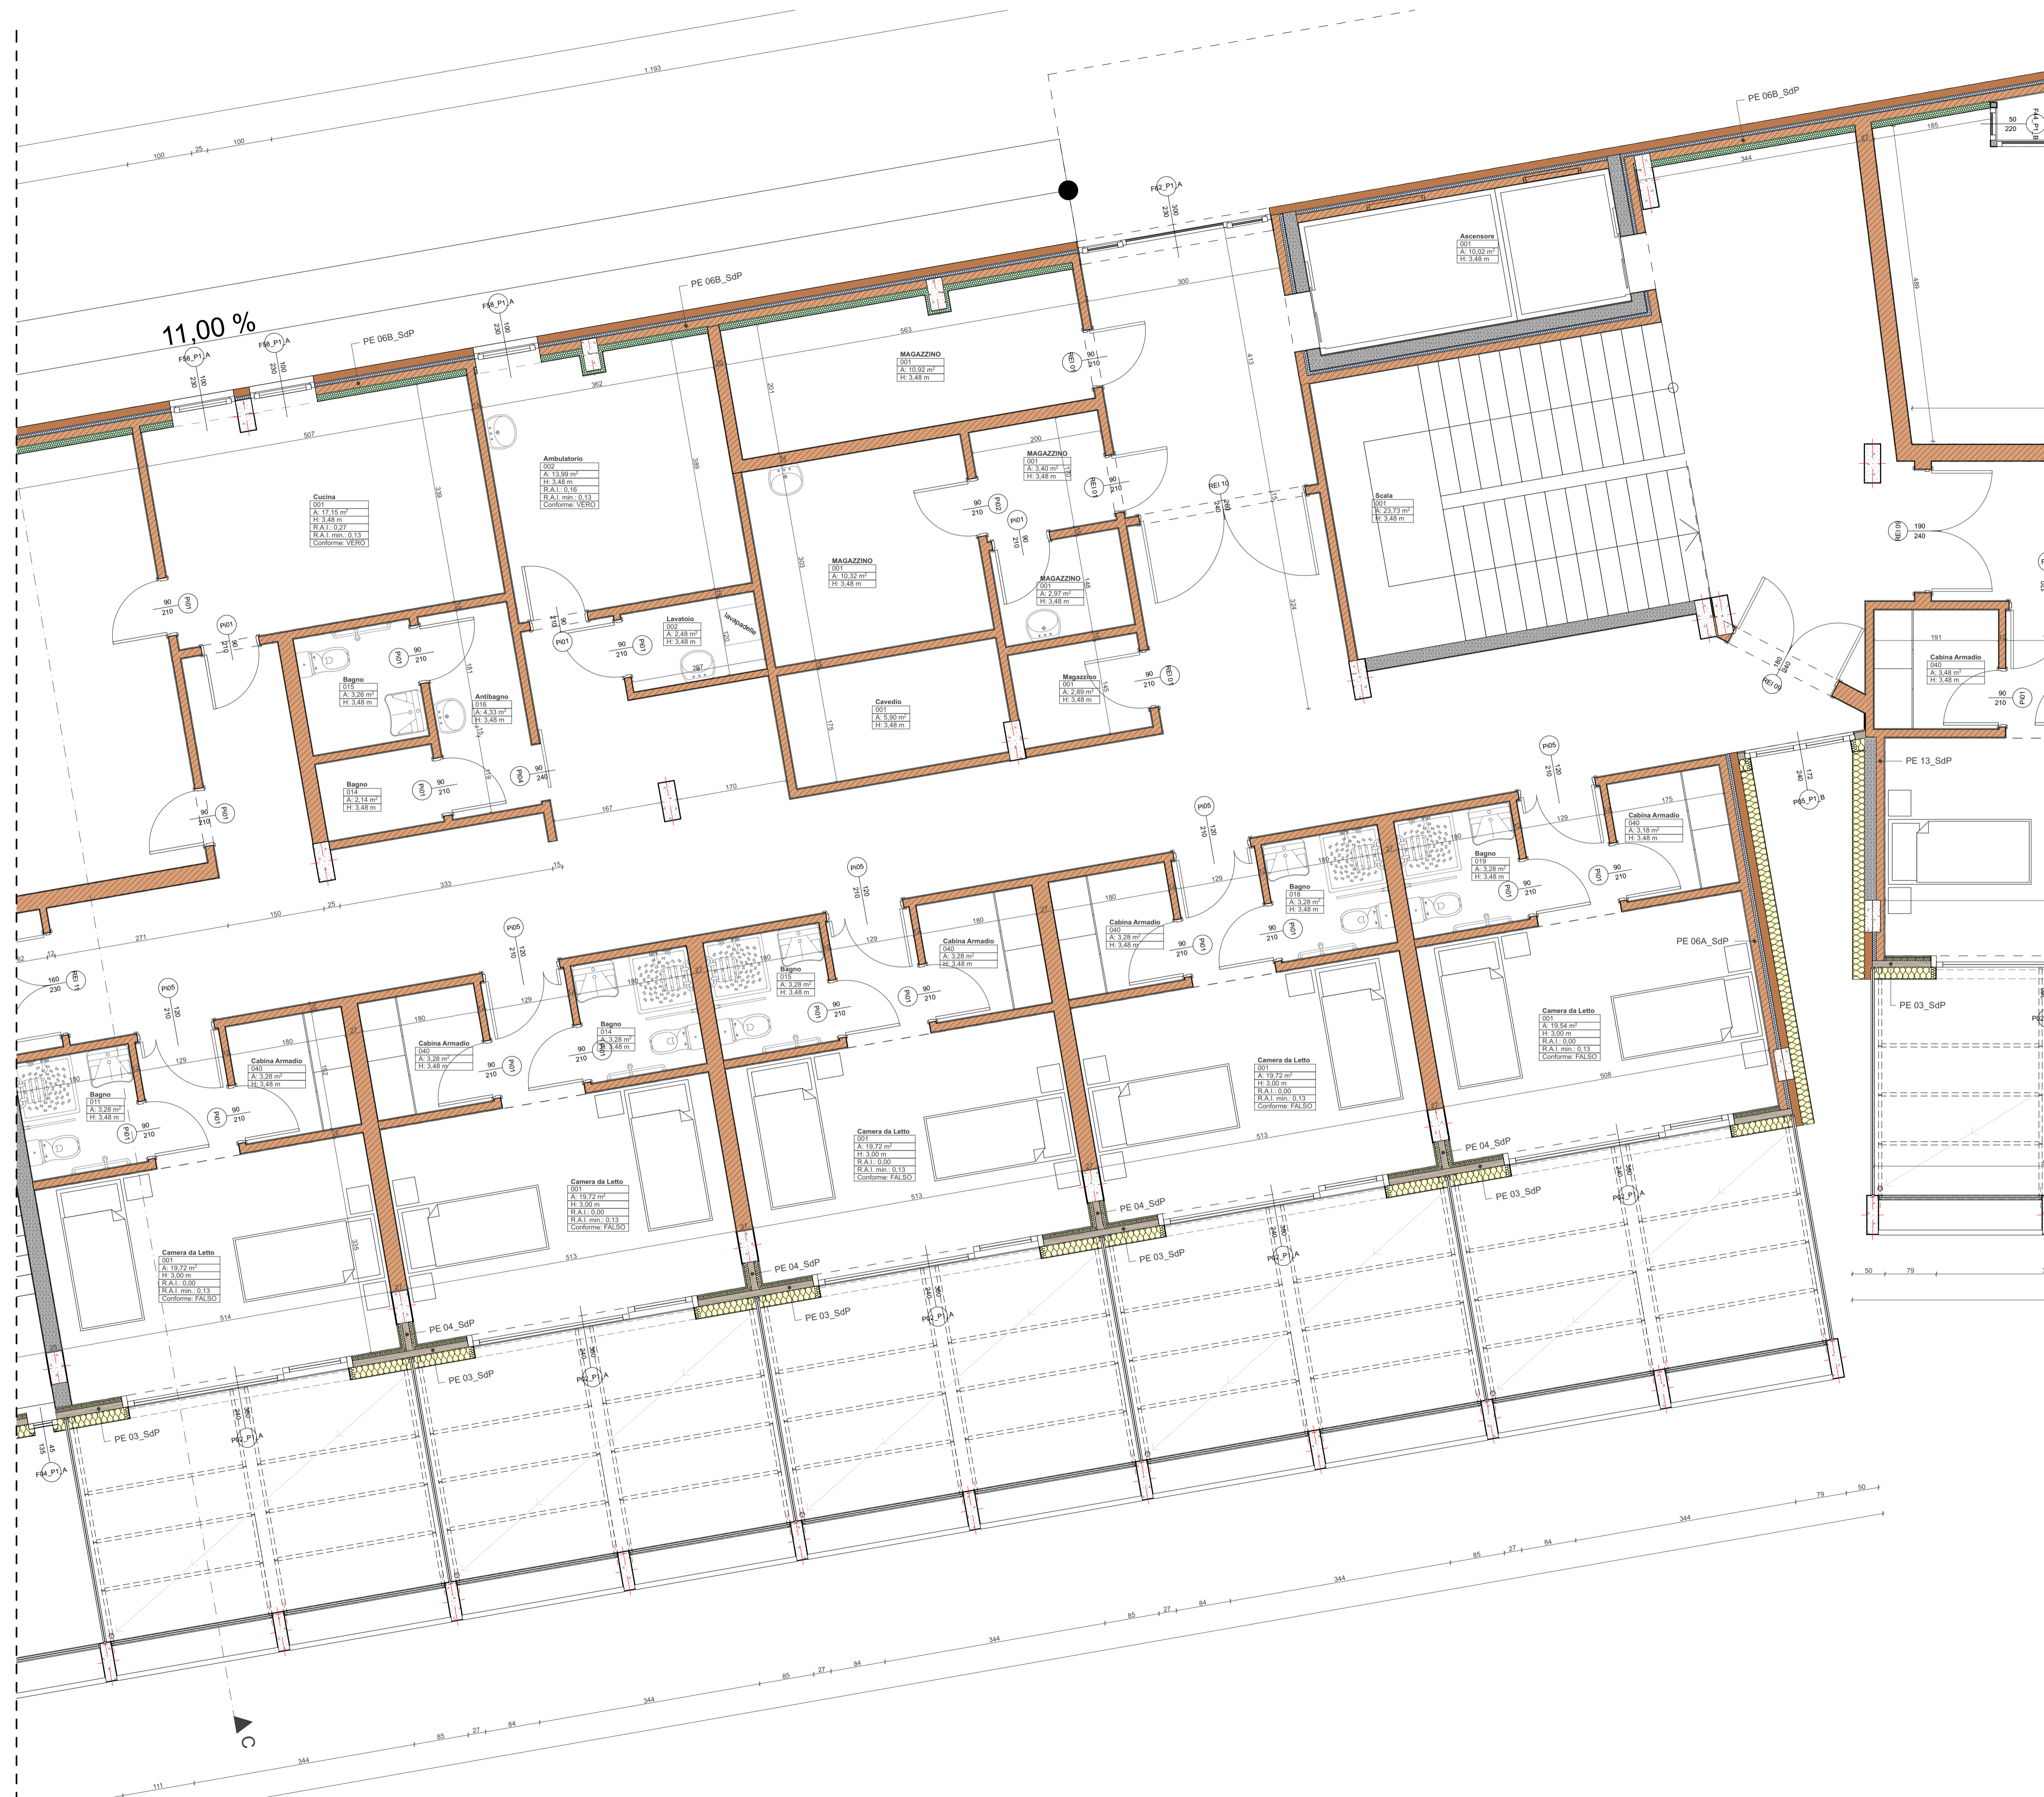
11,00 %

1.193

100 25 100

PE 06B_SdP

PE 06B_SdP

PE 06B_SdP

F58_P1_A
F58_P1_A
F58_P1_A
F62_P1_A

Cucina
001
A: 17,15 m²
H: 3,48 m
R.A.I.: 0,27
R.A.I. min.: 0,13
Conforme: VERO

Ambulatorio
002
A: 13,99 m²
H: 3,48 m
R.A.I.: 0,16
R.A.I. min.: 0,13
Conforme: VERO

MAGAZZINO
001
A: 10,92 m²
H: 3,48 m

MAGAZZINO
001
A: 3,40 m²
H: 3,48 m

MAGAZZINO
001
A: 10,32 m²
H: 3,48 m

MAGAZZINO
001
A: 2,97 m²
H: 3,48 m

Magazzino
001
A: 2,89 m²
H: 3,48 m

Cavedio
001
A: 5,90 m²
H: 3,48 m

Lavatoio
002
A: 2,48 m²
H: 3,48 m

lavapadelle

Bagno
015
A: 3,26 m²
H: 3,48 m

Antibagno
016
A: 4,33 m²
H: 3,48 m

Bagno
014
A: 2,14 m²
H: 3,48 m

Ascensore
001
A: 10,02 m²
H: 3,48 m

Scala
001
A: 23,73 m²
H: 3,48 m

Cabina Armadio
040
A: 3,48 m²
H: 3,48 m

PE 13_SdP

Cabina Armadio
040
A: 3,18 m²
H: 3,48 m

Bagno
019
A: 3,28 m²
H: 3,48 m

Bagno
018
A: 3,28 m²
H: 3,48 m

Cabina Armadio
040
A: 3,28 m²
H: 3,48 m

Cabina Armadio
040
A: 3,28 m²
H: 3,48 m

Bagno
015
A: 3,28 m²
H: 3,48 m

Bagno
014
A: 3,28 m²
H: 3,48 m

Cabina Armadio
040
A: 3,28 m²
H: 3,48 m

Cabina Armadio
040
A: 3,28 m²
H: 3,48 m

Bagno
011
A: 3,28 m²
H: 3,48 m

PE 06A_SdP

Camera da Letto
001
A: 19,54 m²
H: 3,00 m
R.A.I.: 0,00
R.A.I. min.: 0,13
Conforme: FALSO

Camera da Letto
001
A: 19,72 m²
H: 3,00 m
R.A.I.: 0,00
R.A.I. min.: 0,13
Conforme: FALSO

Camera da Letto
001
A: 19,72 m²
H: 3,00 m
R.A.I.: 0,00
R.A.I. min.: 0,13
Conforme: FALSO

Camera da Letto
001
A: 19,72 m²
H: 3,00 m
R.A.I.: 0,00
R.A.I. min.: 0,13
Conforme: FALSO

Camera da Letto
001
A: 19,72 m²
H: 3,00 m
R.A.I.: 0,00
R.A.I. min.: 0,13
Conforme: FALSO

PE 04_SdP
PE 04_SdP
PE 04_SdP
PE 04_SdP
PE 03_SdP
PE 03_SdP
PE 03_SdP
PE 03_SdP
PE 03_SdP
PE 03_SdP

F62_P1_A
F62_P1_A
F62_P1_A
F62_P1_A
F62_P1_A
F64_P1_A
F65_P1_B

Pi01 Pi01 Pi01 Pi02 Pi04 Pi05 Pi05 Pi05 Pi05 Pi05
REI 01 REI 10 REI 11 REI 08

90 210 90 210 90 240 160 230 190 240 50 220

344 85 27 84 344 85 27 84 344 85 27 84 344 85 27 84 344 79 50 111

▲C